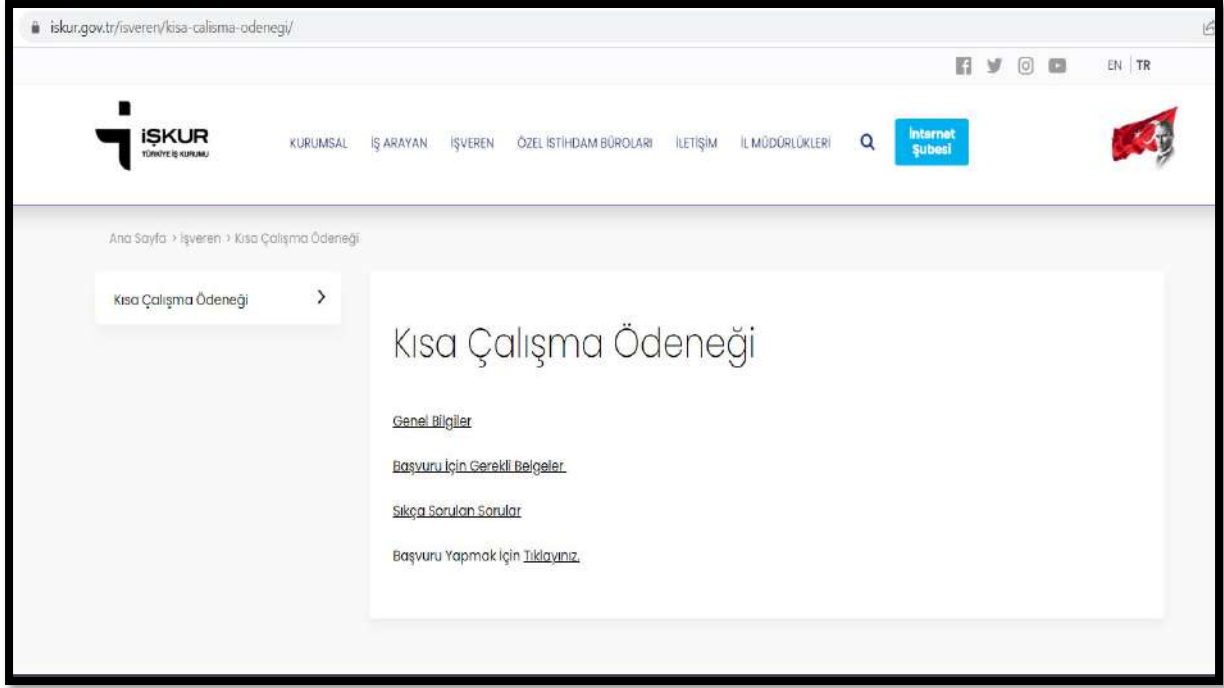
iskur.gov.tr/isveren/kisa-calisma-odenegi/

EN | TR

İŞKUR
TÜRKİYE İŞ KURUMU

KURUMSAL İŞ ARAYAN İŞVEREN ÖZEL İSTİHDAM BÜROLARI İLETİŞİM İL MÜDÜRLÜKLERİ

İnternet Şubesi

Ana Sayfa › İşveren › Kısa Çalışma Ödeneği

Kısa Çalışma Ödeneği >

Kısa Çalışma Ödeneği

Genel Bilgiler

Başvuru İçin Gerekli Belgeler

Sıkça Sorulan Sorular

Başvuru Yapmak İçin Tıklayınız.